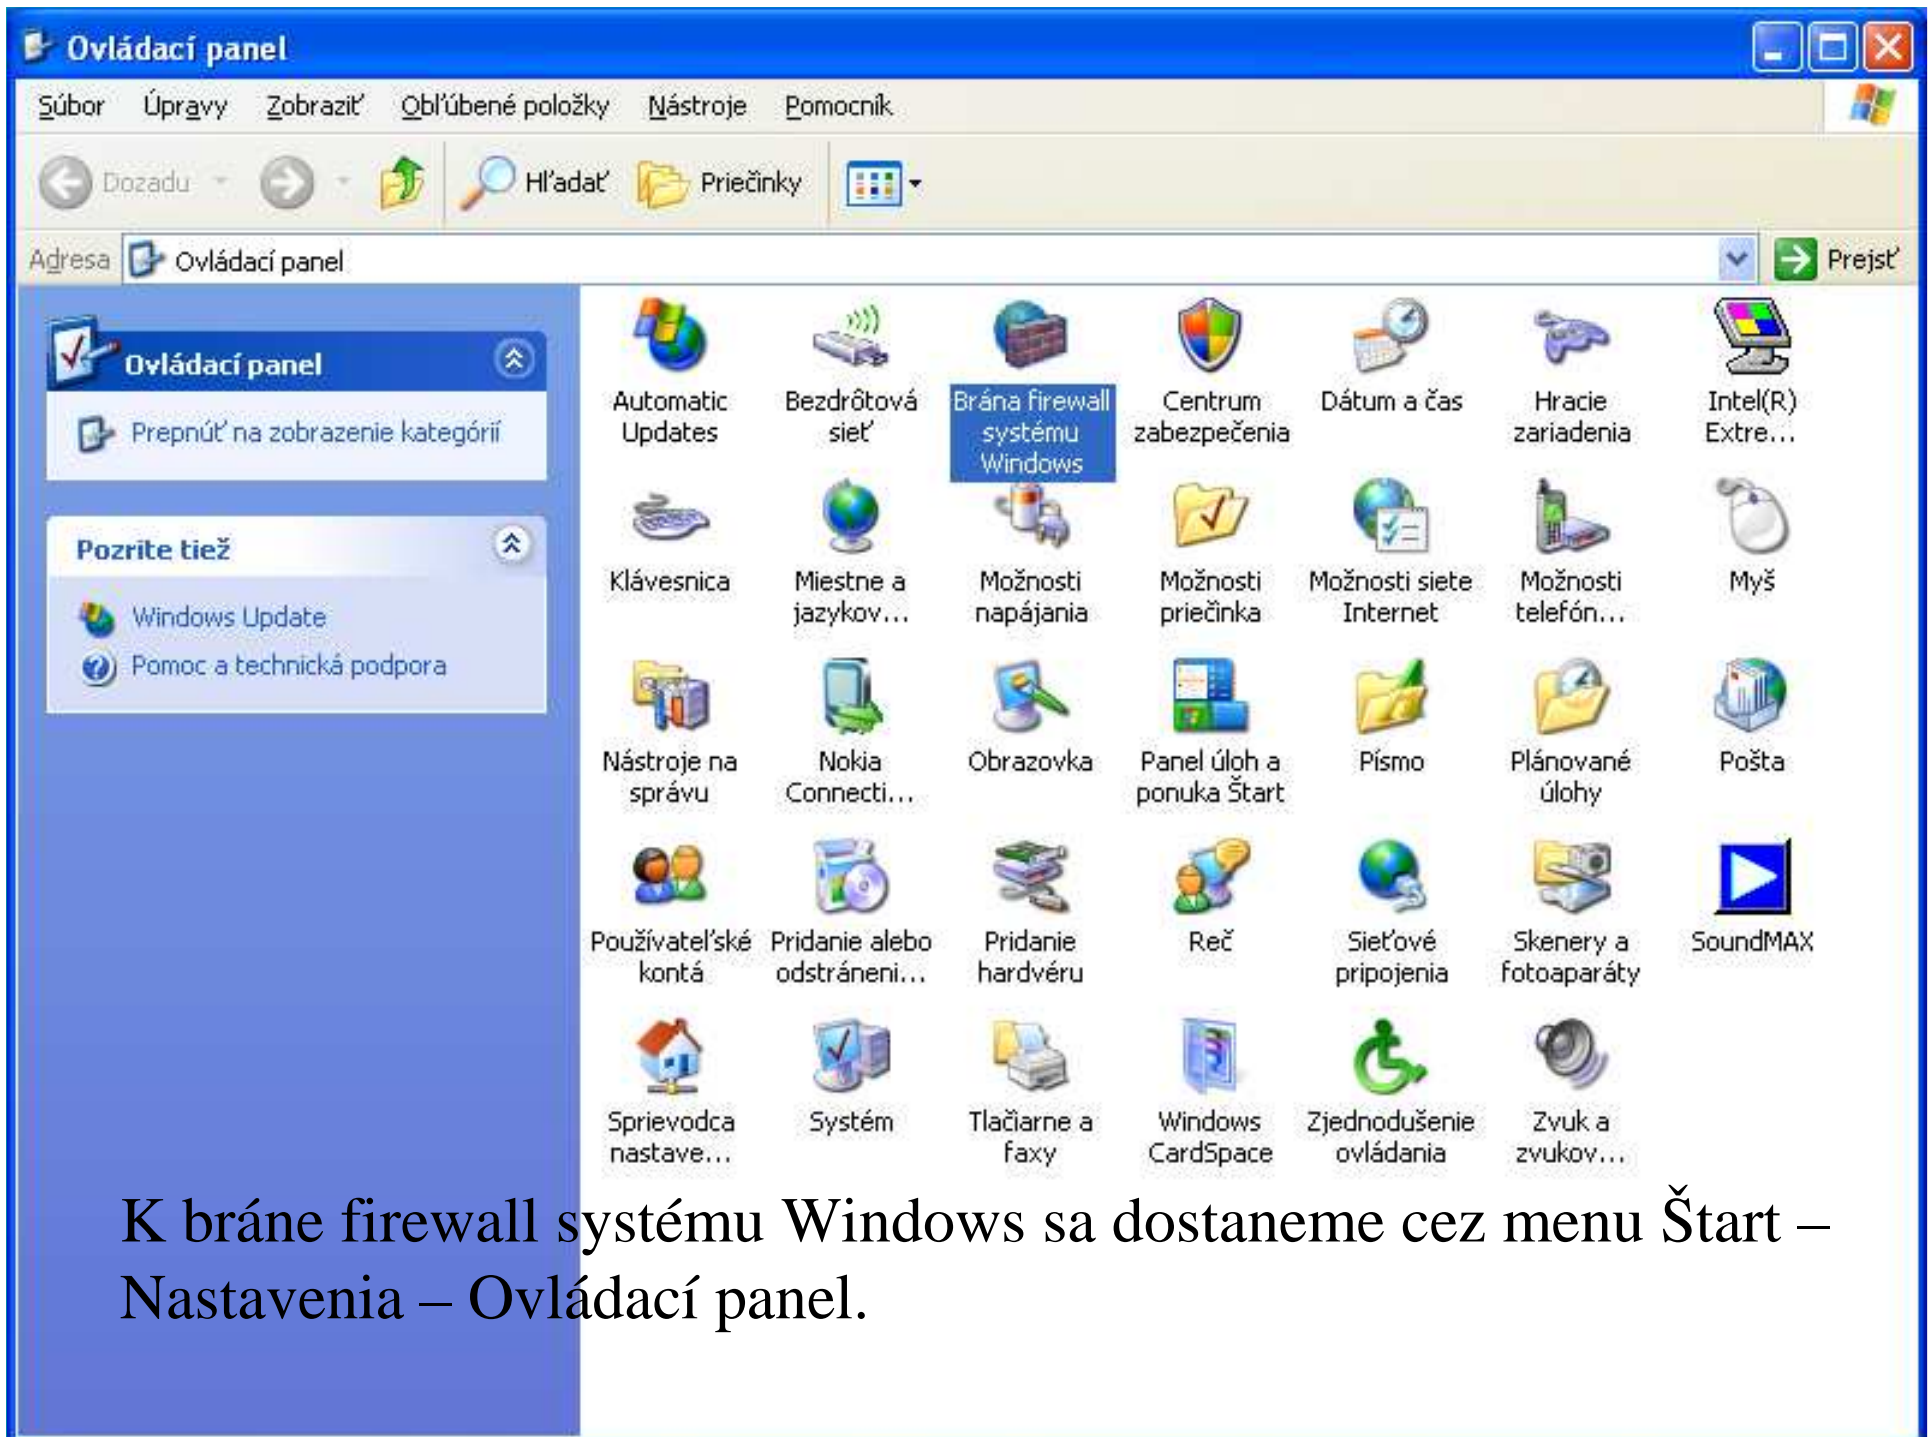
Ovládací panel

Súbor Úpravy Zobraziť Obľúbené položky Nástroje Pomocník

Dozadu Hľadať Priečinky

Adresa Ovládací panel Prejsť

Ovládací panel

Prepnúť na zobrazenie kategórií

Pozrite tiež

Windows Update

Pomoc a technická podpora

Automatic Updates
Bezdrôtová sieť
Brána firewall systému Windows
Centrum zabezpečenia
Dátum a čas
Hracie zariadenia
Intel(R) Extre...
Klávesnica
Miestne a jazykov...
Možnosti napájania
Možnosti priečinka
Možnosti siete Internet
Možnosti telefón...
Myš
Nástroje na správu
Nokia Connecti...
Obrazovka
Panel úloh a ponuka Štart
Písmo
Plánované úlohy
Pošta
Používateľské kontá
Pridanie alebo odstránení...
Pridanie hardvéru
Reč
Sieťové pripojenia
Skenery a fotoaparáty
SoundMAX
Sprievodca nastave...
Systém
Tlačiarne a faxy
Windows CardSpace
Zjednodušenie ovládania
Zvuk a zvukov...

K bráne firewall systému Windows sa dostaneme cez menu Štart – Nastavenia – Ovládací panel.